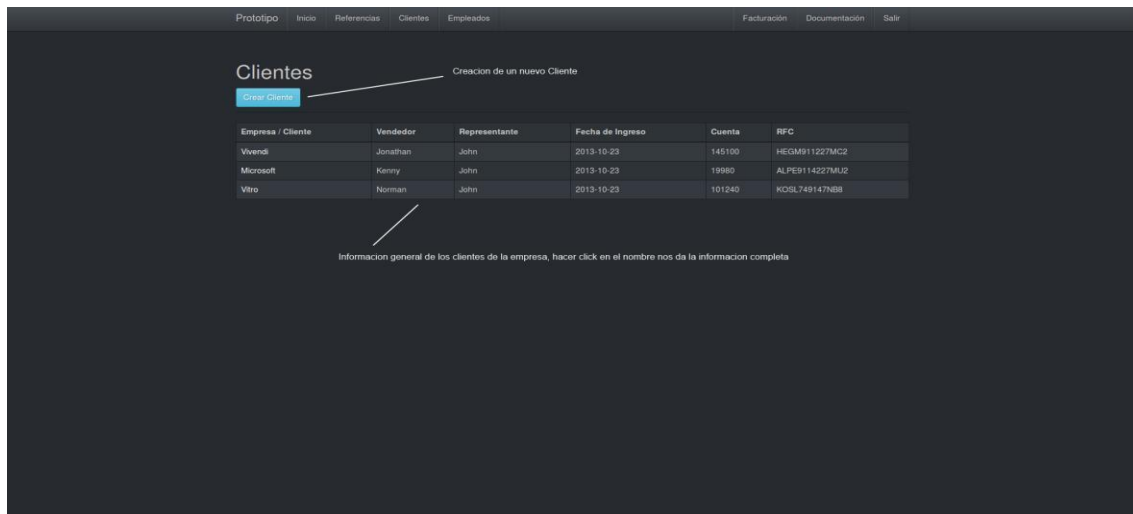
Prototipo Inicio Referencias Clientes Empleados Facturación Documentación Salir

Clientes

Creacion de un nuevo Cliente

Crear Cliente

| Empresa / Cliente | Vendedor | Representante | Fecha de Ingreso | Cuenta | RFC |
|---|---|---|---|---|---|
| Vivendi | Jonathan | John | 2013-10-23 | 145100 | HEGM911227MC2 |
| Microsoft | Kenny | John | 2013-10-23 | 19980 | ALPE9114227MU2 |
| Vitro | Norman | John | 2013-10-23 | 101240 | KOSL749147NB8 |

Informacion general de los clientes de la empresa, hacer click en el nombre nos da la informacion completa